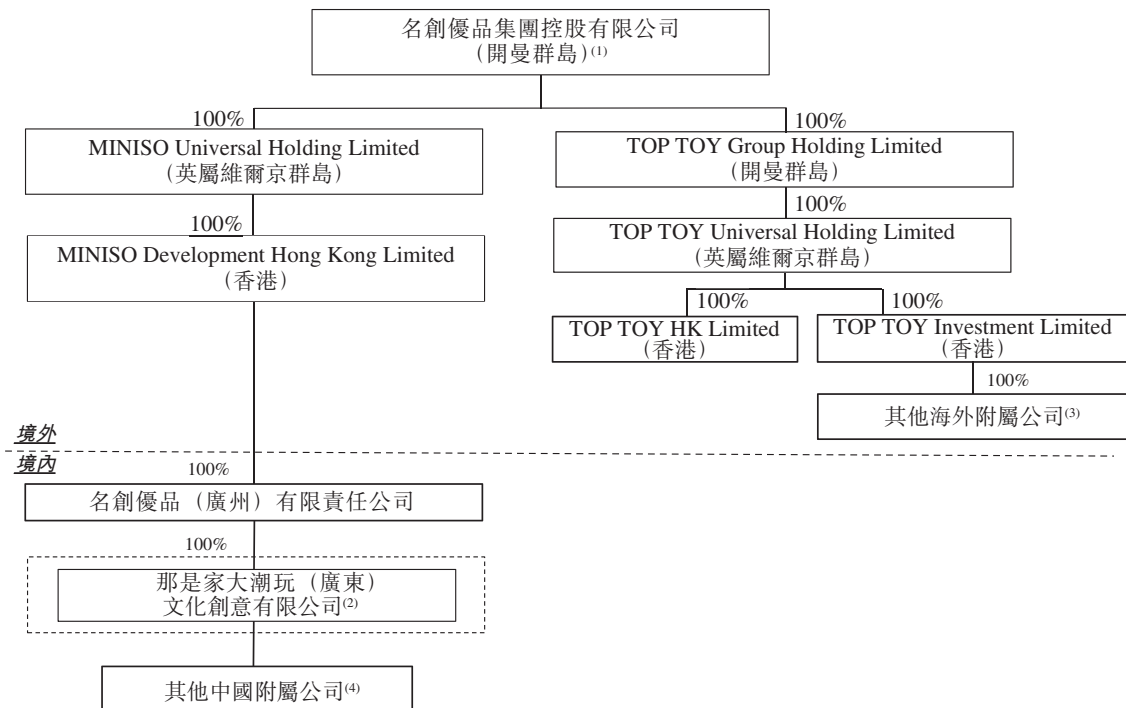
名創優品集團控股有限公司
(開曼群島)$^{(1)}$

100%
MINISO Universal Holding Limited
(英屬維爾京群島)

100%
MINISO Development Hong Kong Limited
(香港)

100%
TOP TOY Group Holding Limited
(開曼群島)

100%
TOP TOY Universal Holding Limited
(英屬維爾京群島)

100%
TOP TOY HK Limited
(香港)

100%
TOP TOY Investment Limited
(香港)

100%
其他海外附屬公司$^{(3)}$

境外
境內

100%
名創優品(廣州)有限責任公司

100%
那是家大潮玩(廣東)
文化創意有限公司$^{(2)}$

其他中國附屬公司$^{(4)}$